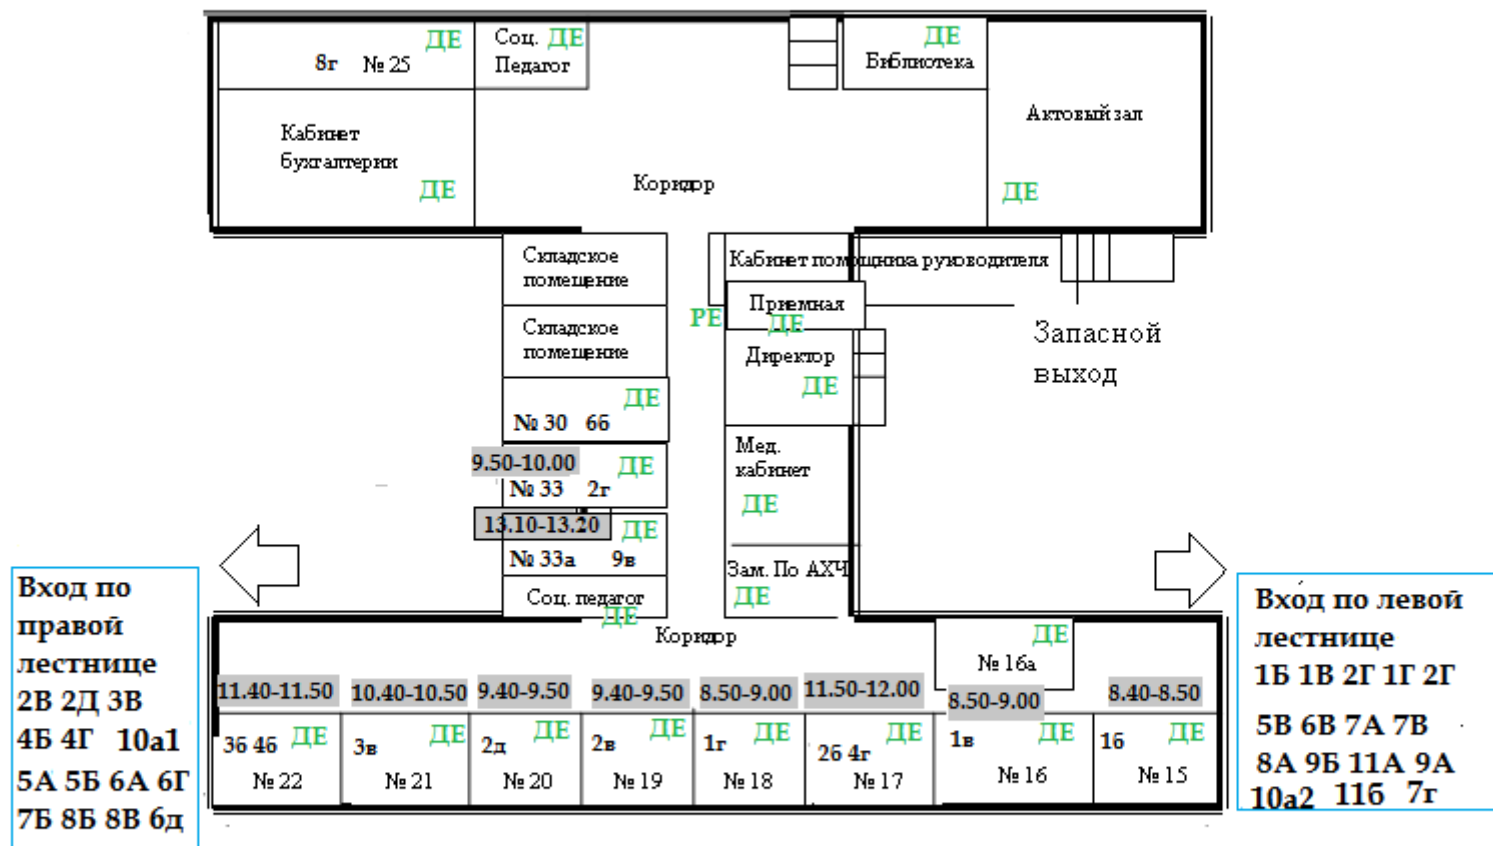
ДЕ
8г № 25

Соц. ДЕ
Педагог

ДЕ
Библиотека

Актовый зал

ДЕ

Кабинет бухгалтерии

ДЕ

Коридор

Складское помещение

Складское помещение

ДЕ
№ 30 6б

9.50-10.00
ДЕ
№ 33 2г

13.10-13.20
ДЕ
№ 33а 9в

Соц. педагог
ДЕ

Кабинет помощника руководителя

РЕ

Приемная
ДЕ

Директор
ДЕ

Запасной выход

Мед. кабинет
ДЕ

Зам. По АХЧ
ДЕ

Вход по правой лестнице
2В 2Д 3В
4Б 4Г 10а1
5А 5Б 6А 6Г
7Б 8Б 8В 6д

Коридор

ДЕ
№ 16а

Вход по левой лестнице
1Б 1В 2Г 1Г 2Г
5В 6В 7А 7В
8А 9Б 11А 9А
10а2 11б 7г

11.40-11.50
3б 4б ДЕ
№ 22

10.40-10.50
3в ДЕ
№ 21

9.40-9.50
2д ДЕ
№ 20

9.40-9.50
2в ДЕ
№ 19

8.50-9.00
1г ДЕ
№ 18

11.50-12.00
2б 4г ДЕ
№ 17

8.50-9.00
1в ДЕ
№ 16

8.40-8.50
1б ДЕ
№ 15